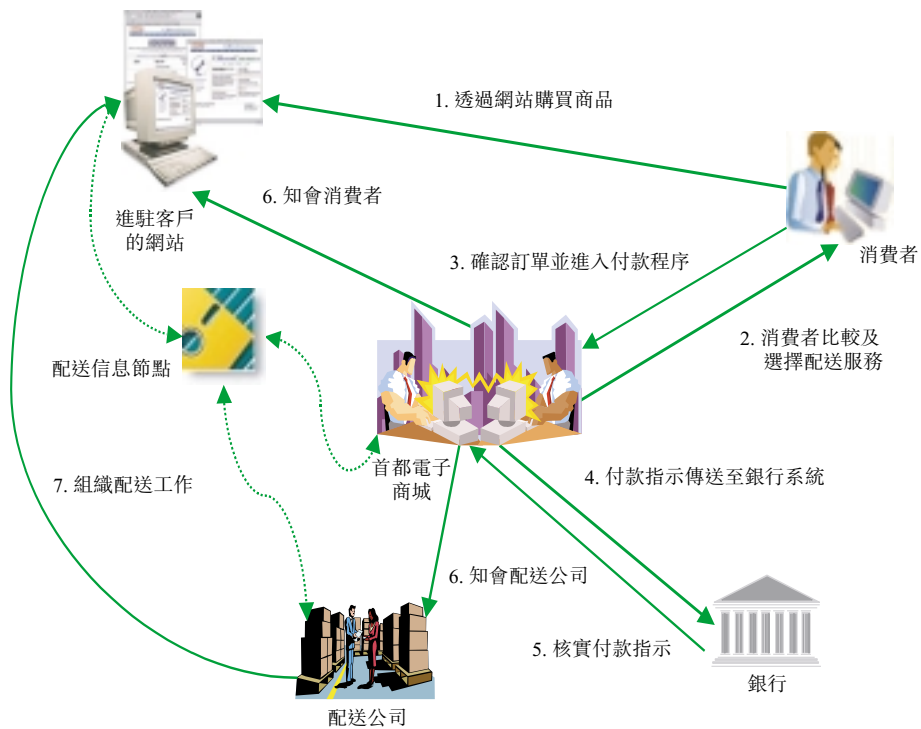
1. 透過網站購買商品

6. 知會消費者

進駐客戶的網站

3. 確認訂單並進入付款程序

消費者

2. 消費者比較及選擇配送服務

配送信息節點

首都電子商城

7. 組織配送工作

4. 付款指示傳送至銀行系統

6. 知會配送公司

5. 核實付款指示

銀行

配送公司